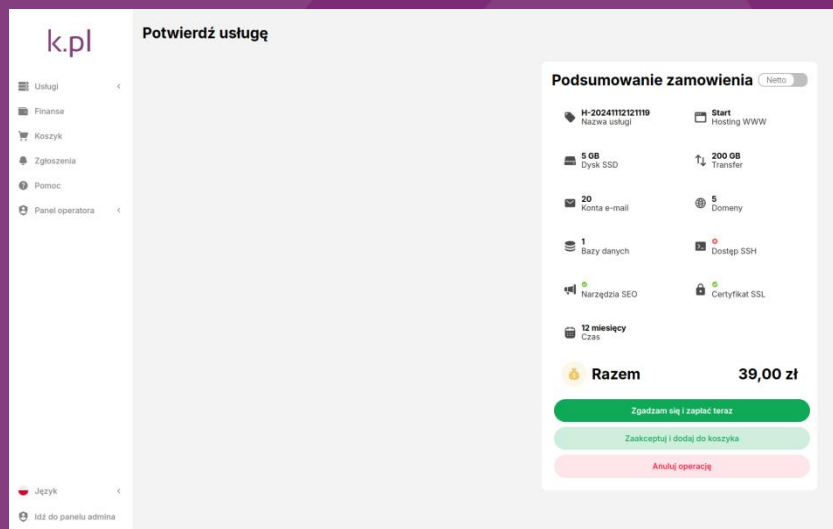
k.pl

Usługi
Finanse
Koszyk
Zgłoszenia
Pomoc
Panel operatora

Język
Idź do panelu admina

Potwierdź usługę

Podsumowanie zamowienia Netto

H-20241112121119
Nazwa usługi

Start
Hosting WWW

5 GB
Dysk SSD

200 GB
Transfer

20
Konta e-mail

5
Domeny

1
Bazy danych

Dostęp SSH

Narzędzia SEO

Certyfikat SSL

12 miesięcy
Czas

Razem
39,00 zł

Zgadzam się i zapłać teraz
Zaakceptuj i dodaj do koszyka
Anuluj operację